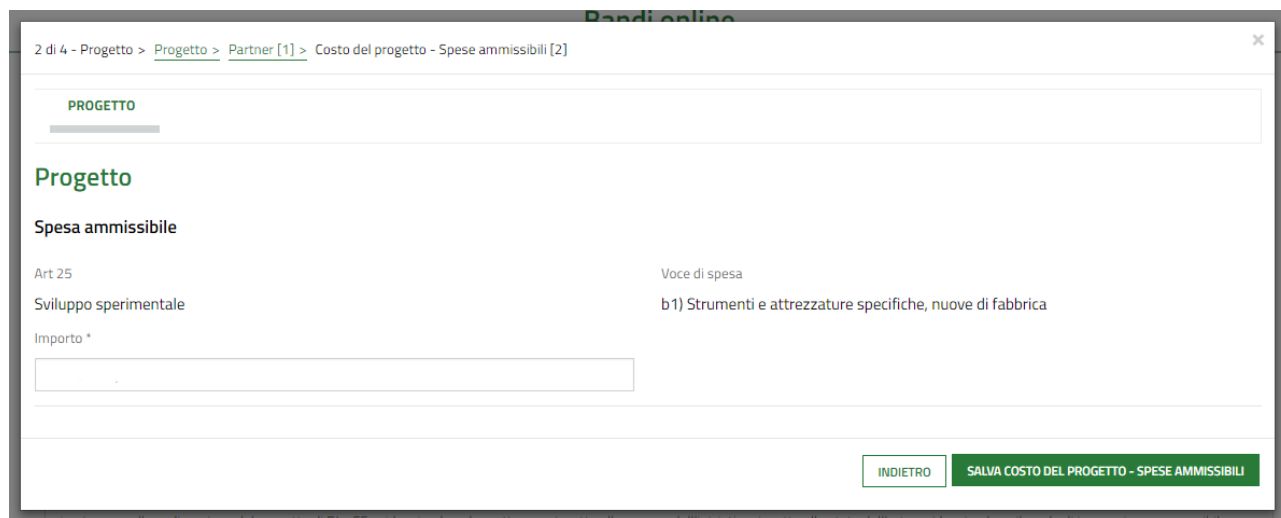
Bandi online

2 di 4 - Progetto > Progetto > Partner [1] > Costo del progetto - Spese ammissibili [2]

×

PROGETTO

Progetto

Spesa ammissibile

Art 25

Sviluppo sperimentale

Voce di spesa

b1) Strumenti e attrezzature specifiche, nuove di fabbrica

Importo *

INDIETRO

SALVA COSTO DEL PROGETTO - SPESE AMMISSIBILI